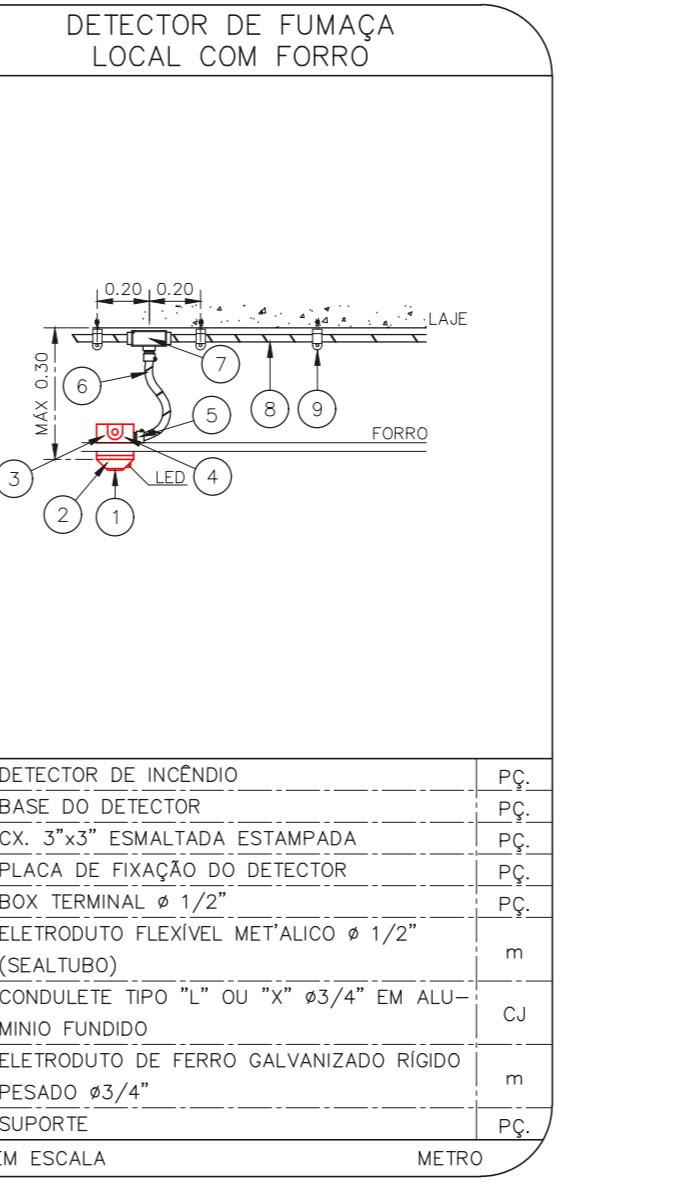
DETECTOR DE FUMAÇA
LOCAL COM FORRO

0.20 0.20
LAJE
MÁX 0.30
7
6
5
8
9
FORRO
3
4
LED
2
1

| | |
|---|---|
| DETECTOR DE INCÊNDIO | PÇ. |
| BASE DO DETECTOR | PÇ. |
| CX. 3"x3" ESMALTADA ESTAMPADA | PÇ. |
| PLACA DE FIXAÇÃO DO DETECTOR | PÇ. |
| BOX TERMINAL ø 1/2" | PÇ. |
| ELETRODUTO FLEXÍVEL MET'ALICO ø 1/2" (SEALTUBO) | m |
| CONDULETE TIPO "L" OU "X" ø3/4" EM ALU–MINIO FUNDIDO | CJ |
| ELETRODUTO DE FERRO GALVANIZADO RÍGIDO PESADO ø3/4" | m |
| SUPORTE | PÇ. |

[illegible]M ESCALA METRO